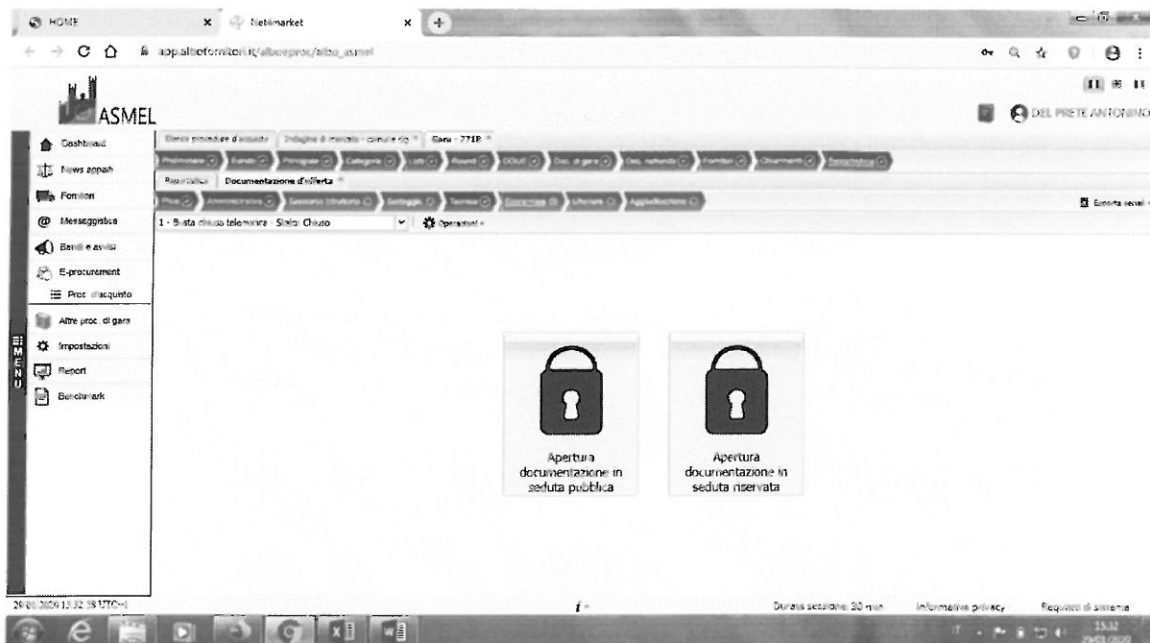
HOME
Netmarket
app.albofornitori.it/alboeproc/albo_asmel

ASMEL
DEL PRETE ANTONINO

Dashboard
News appalti
Fornitori
Messaggistica
Bandi e avvisi
E-procurement
Proc. d'acquisto
Altre proc. di gara
Impostazioni
Report
Benchmark

MENU

Elenco procedure d'acquisto
Indagine di mercato - comune rip
Gara - 271P

Promotore
Bando
Principale
Categorie
Lotti
Round
DGUE
Doc. di gara
Doc. richiesta
Fornitori
Chiarimenti
Resoconto

Resoconto
Documentazione d'offerta

Plico
Amministrativa
Soccorso istruttorio
Sorteggio
Tecnica
Economica
Ulteriore
Aggiudicazione

Esporta seriali

1 - Busta chiusa telematica - Stato: Chiuso
Operazioni

Apertura documentazione in seduta pubblica

Apertura documentazione in seduta riservata

29.01.2020 15:32:38 UTC+1
Durata sessione: 30 min
Informativa privacy
Requisiti di sistema
15:32
29/01/2020